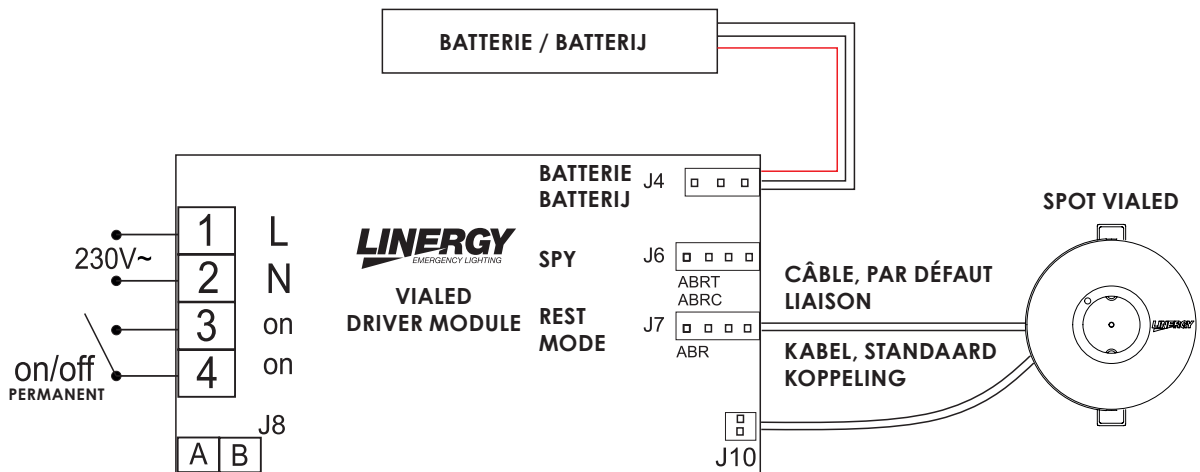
BATTERIE / BATTERIJ

BATTERIE
BATTERIJ
J4

SPOT VIALED

1 L
230V~
2 N
3 on
on/off
4 on
PERMANENT

LINERGY
EMERGENCY LIGHTING

VIALED
DRIVER MODULE

SPY

J6
ABRT
ABRC

REST
MODE

J7
ABR

CÂBLE, PAR DÉFAUT
LIAISON

KABEL, STANDAARD
KOPPELING

LINERGY

J8
A B

J10